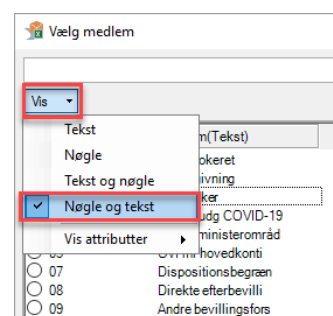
Vælg medlem

Vis

Tekst
Nøgle
Tekst og nøgle
Nøgle og tekst
Vis attributter

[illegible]m(Tekst)
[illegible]okeret
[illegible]ivning
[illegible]ker
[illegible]udg COVID-19
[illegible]ministerområd
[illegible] hovedkonti
07 Dispositionsbegræn
08 Direkte efterbevilli
09 Andre bevillingsfors